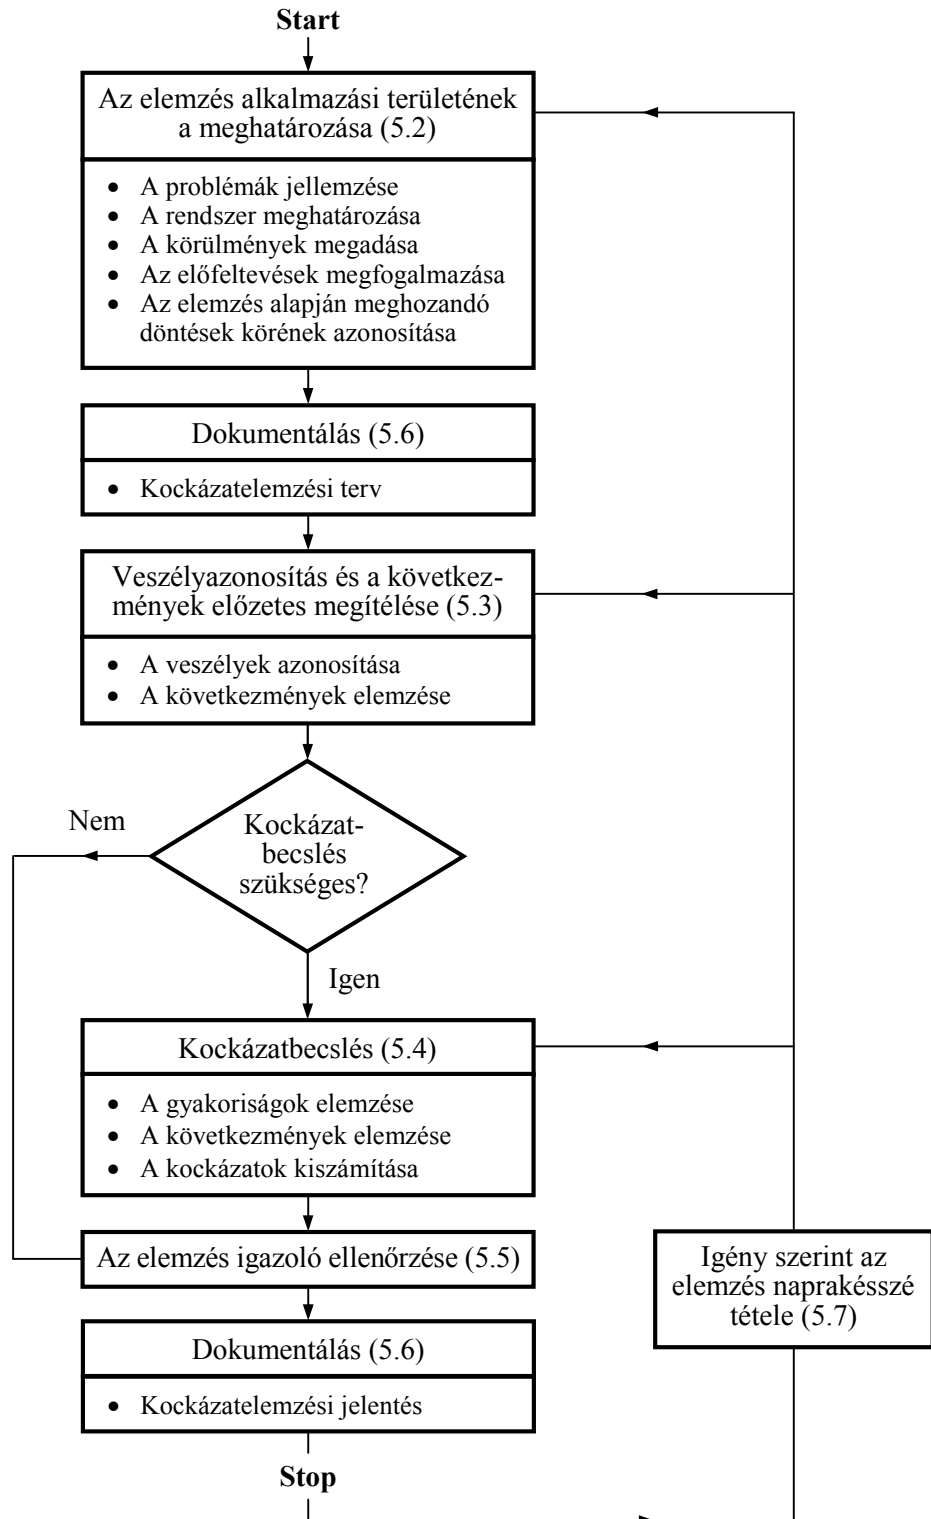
Start

Az elemzés alkalmazási területének a meghatározása (5.2)

- A problémák jellemzése
- A rendszer meghatározása
- A körülmények megadása
- Az előfeltevések megfogalmazása
- Az elemzés alapján meghozandó döntések körének azonosítása

Dokumentálás (5.6)

- Kockázatelemzési terv

Veszélyazonosítás és a következmények előzetes megítélése (5.3)

- A veszélyek azonosítása
- A következmények elemzése

Kockázatbecslés szükséges?

Nem

Igen

Kockázatbecslés (5.4)

- A gyakoriságok elemzése
- A következmények elemzése
- A kockázatok kiszámítása

Az elemzés igazoló ellenőrzése (5.5)

Igény szerint az elemzés naprakésszé tétele (5.7)

Dokumentálás (5.6)

- Kockázatelemzési jelentés

Stop